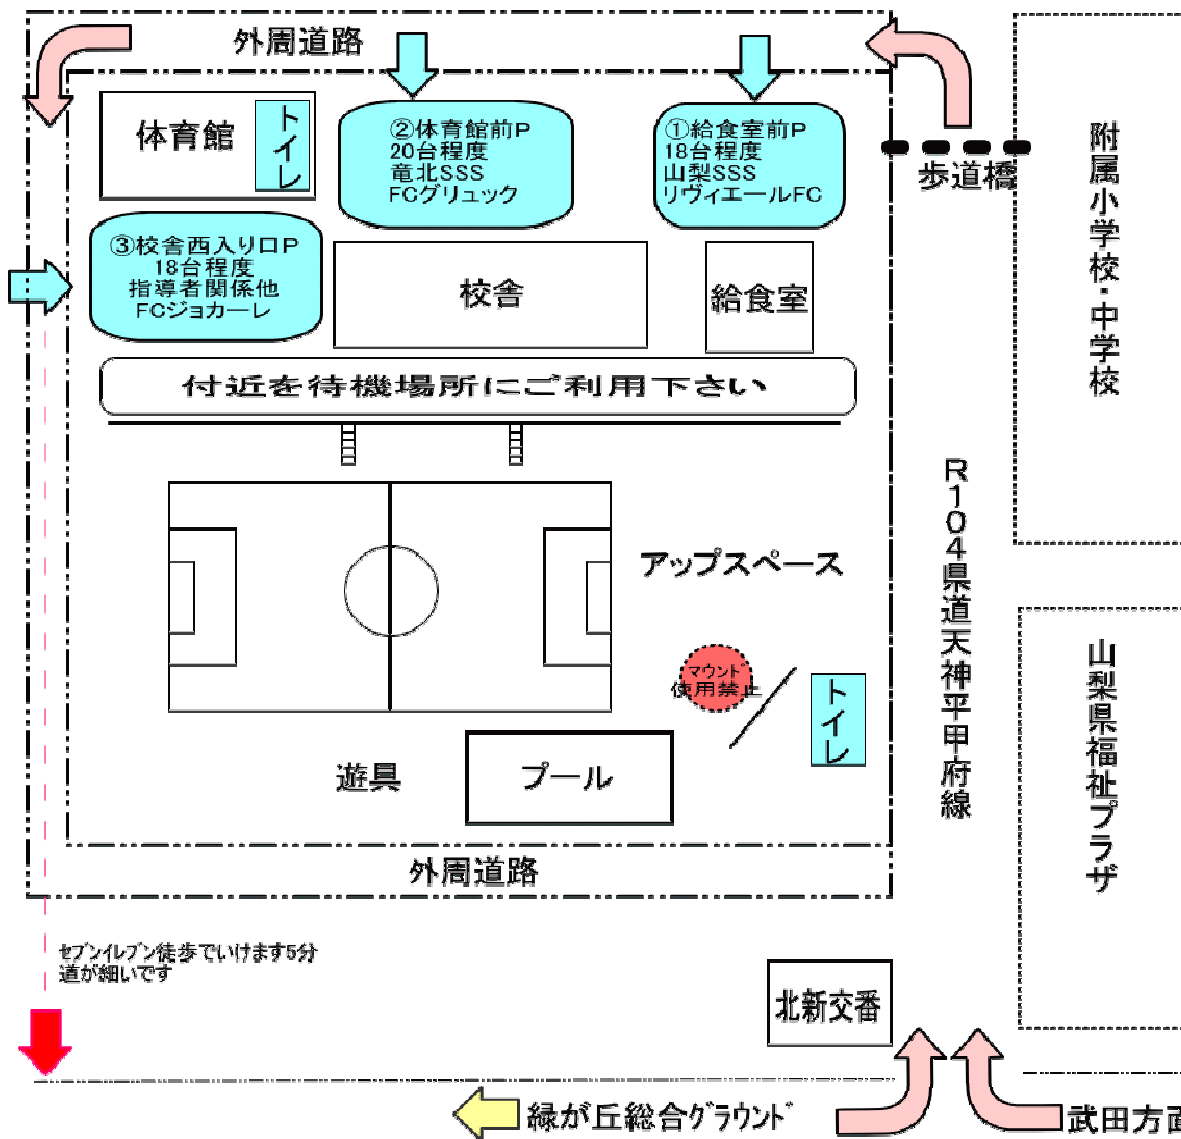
外周道路

体育館

トイレ

②体育館前P
20台程度
竜北SSS
FCグリュック

①給食室前P
18台程度
山梨SSS
リヴィエールFC

歩道橋

附属小学校・中学校

③校舎西入り口P
18台程度
指導者関係他
FCジョカーレ

校舎

給食室

付近を待機場所にご利用下さい

アップスペース

R104県道天神平甲府線

マウンド
使用禁止

トイレ

山梨県福祉プラザ

遊具

プール

外周道路

セブンイレブン徒歩でいけます5分
道が細いです

北新交番

緑が丘総合グラウンド

武田方面